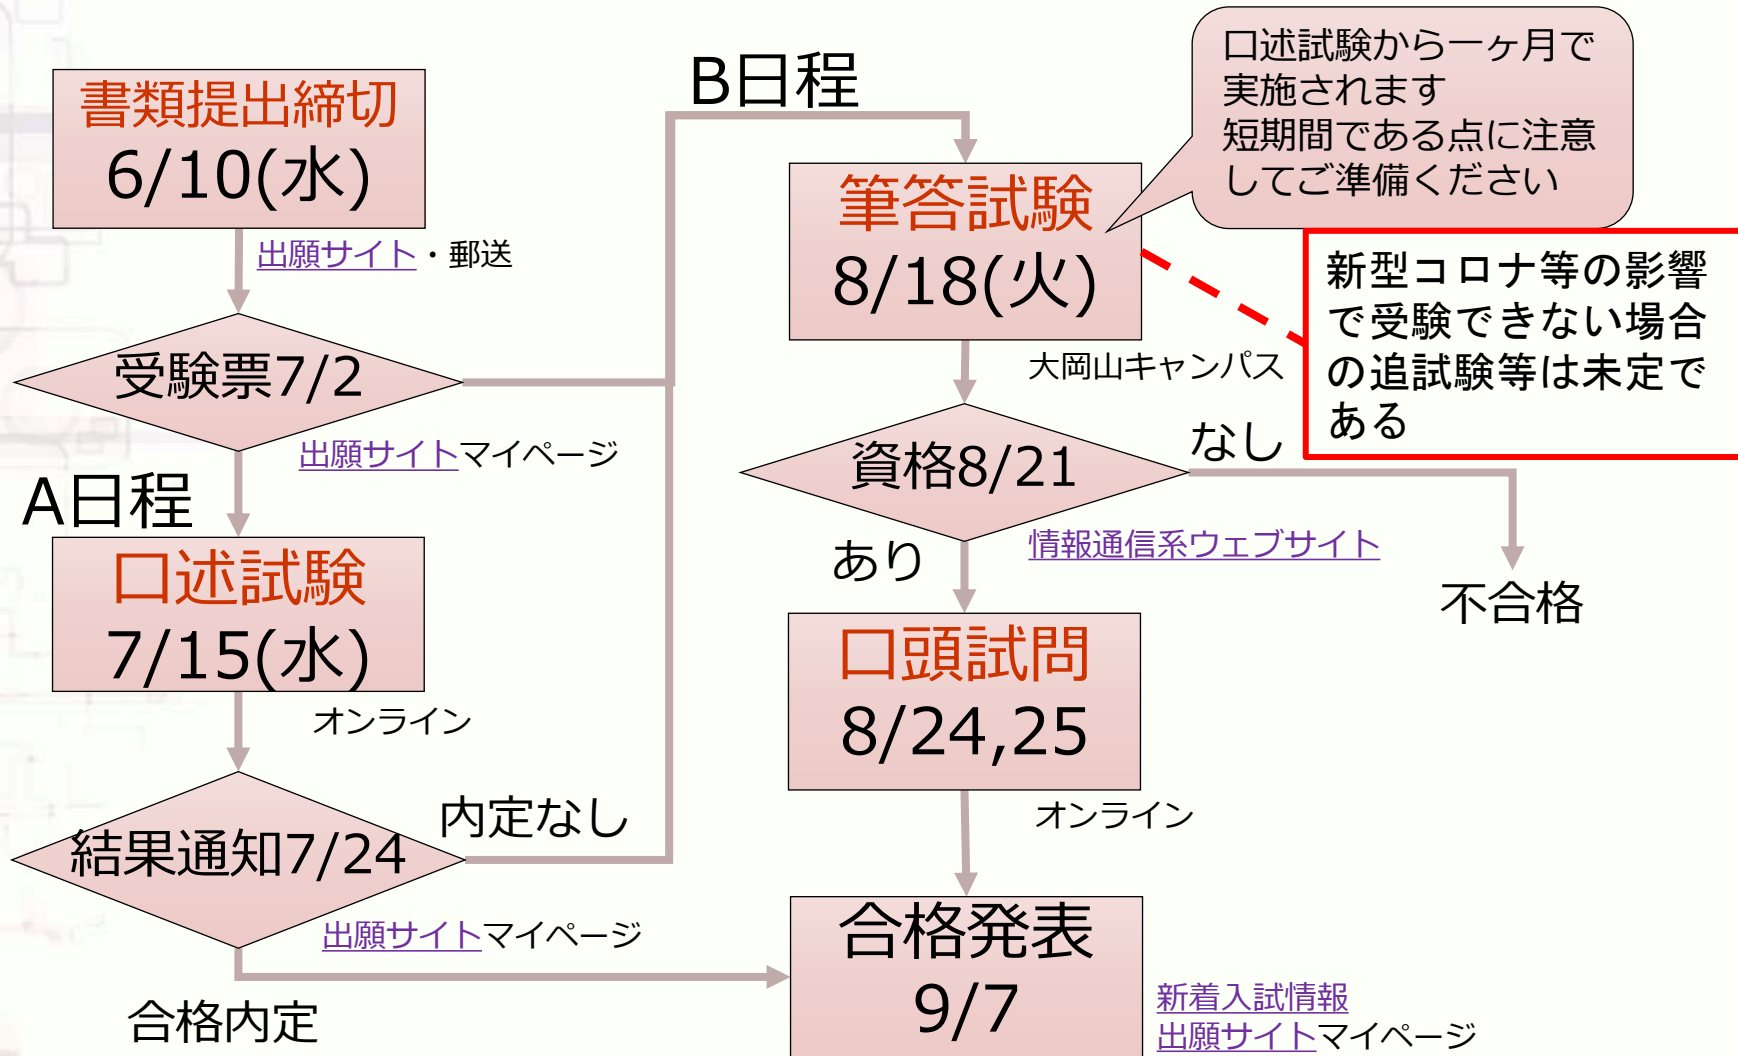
書類提出締切
6/10(水)

出願サイト・郵送

受験票7/2

出願サイトマイページ

A日程

口述試験
7/15(水)

オンライン

結果通知7/24

内定なし

出願サイトマイページ

合格内定

B日程

筆答試験
8/18(火)

口述試験から一ヶ月で実施されます
短期間である点に注意してご準備ください

新型コロナ等の影響で受験できない場合の追試験等は未定である

大岡山キャンパス

資格8/21

なし

あり

情報通信系ウェブサイト

不合格

口頭試問
8/24,25

オンライン

合格発表
9/7

新着入試情報
出願サイトマイページ